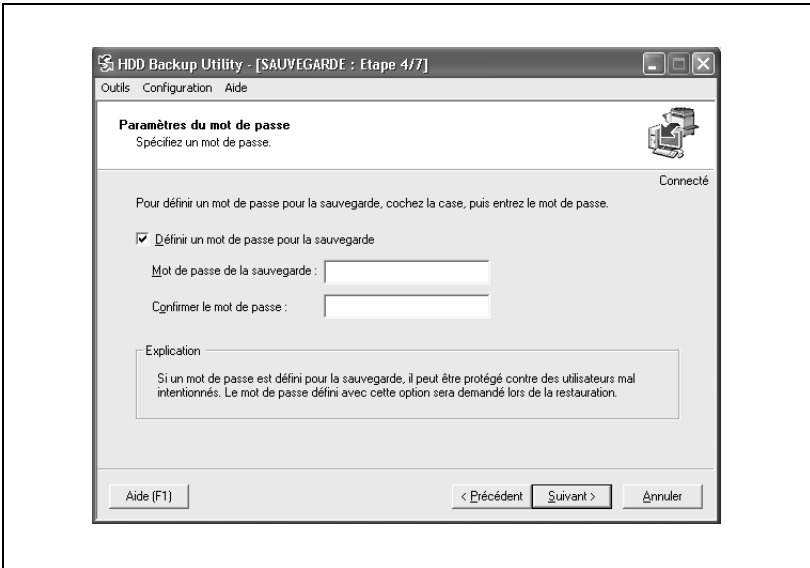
HDD Backup Utility - [SAUVEGARDE : Etape 4/7]

Outils Configuration Aide

Paramètres du mot de passe
Spécifiez un mot de passe.

Connecté

Pour définir un mot de passe pour la sauvegarde, cochez la case, puis entrez le mot de passe.

☑ Définir un mot de passe pour la sauvegarde

Mot de passe de la sauvegarde :

Confirmer le mot de passe :

Explication

Si un mot de passe est défini pour la sauvegarde, il peut être protégé contre des utilisateurs mal intentionnés. Le mot de passe défini avec cette option sera demandé lors de la restauration.

Aide (F1)

< Précédent

Suivant >

Annuler